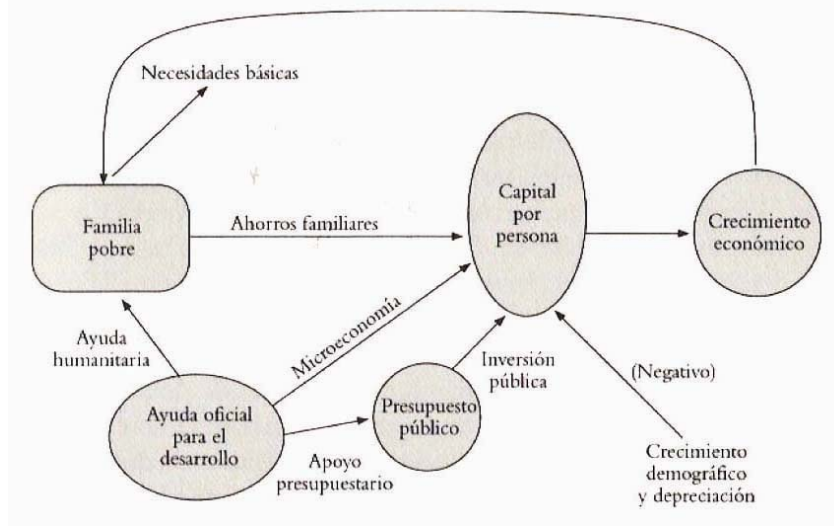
Necesidades básicas

Familia pobre

Ahorros familiares

Capital por persona

Crecimiento económico

Ayuda humanitaria

Microeconomía

Inversión pública

(Negativo)

Ayuda oficial para el desarrollo

Presupuesto público

Apoyo presupuestario

Crecimiento demográfico y depreciación